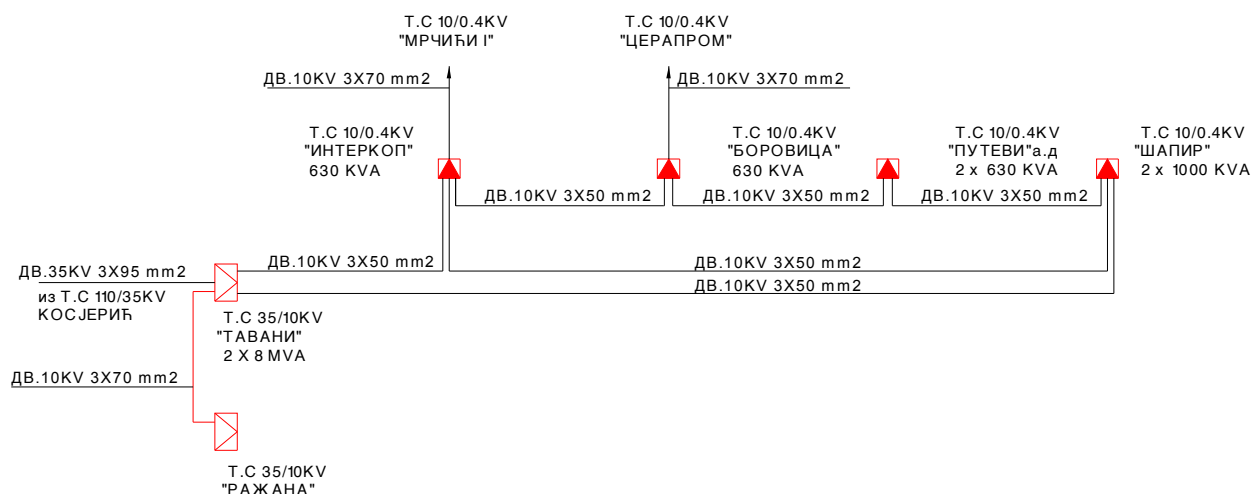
Т.С 10/0.4KV
"МРЧИЋИ I"

Т.С 10/0.4KV
"ЦЕРАПРОМ"

ДВ.10KV 3X70 mm2

ДВ.10KV 3X70 mm2

Т.С 10/0.4KV
"ИНТЕРКОП"
630 KVA

Т.С 10/0.4KV
"БОРОВИЦА"
630 KVA

Т.С 10/0.4KV
"ПУТЕВИ"а.д
2 x 630 KVA

Т.С 10/0.4KV
"ШАПИР"
2 x 1000 KVA

ДВ.10KV 3X50 mm2

ДВ.10KV 3X50 mm2

ДВ.10KV 3X50 mm2

ДВ.35KV 3X95 mm2
из Т.С 110/35KV
КОСЈЕРИЋ

ДВ.10KV 3X50 mm2

ДВ.10KV 3X50 mm2

ДВ.10KV 3X50 mm2

Т.С 35/10KV
"ТАВАНИ"
2 X 8 MVA

ДВ.10KV 3X70 mm2

Т.С 35/10KV
"РАЖАНА"